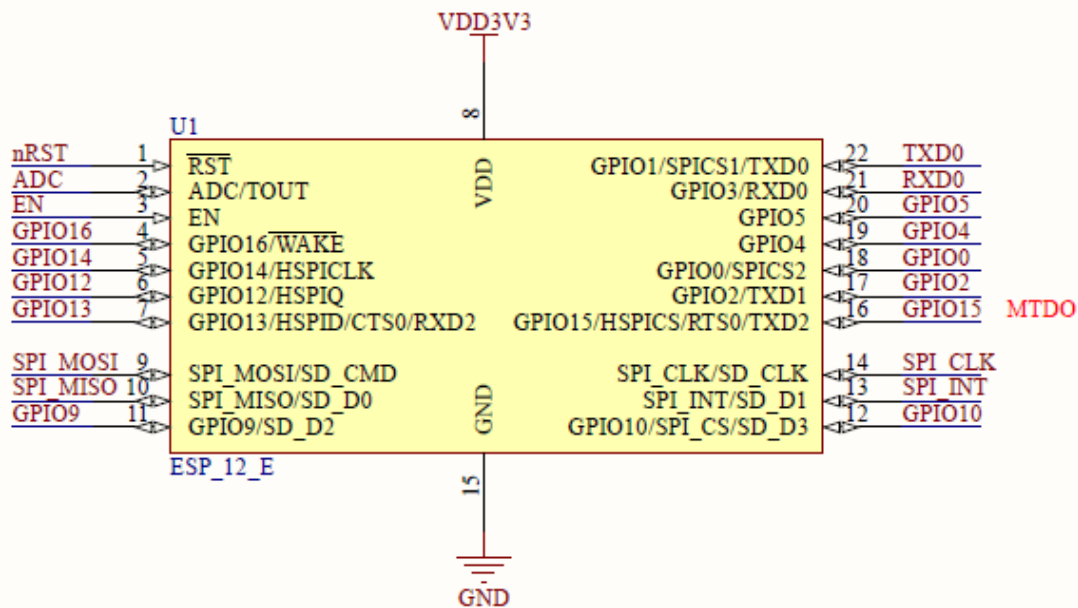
VDD3V3

8

U1

VDD

nRST 1 $\overline{RST}$
ADC 2 ADC/TOUT
EN 3 EN
GPIO16 4 GPIO16/$\overline{WAKE}$
GPIO14 5 GPIO14/HSPICLK
GPIO12 6 GPIO12/HSPIQ
GPIO13 7 GPIO13/HSPID/CTS0/RXD2

SPI_MOSI 9 SPI_MOSI/SD_CMD
SPI_MISO 10 SPI_MISO/SD_D0
GPIO9 11 GPIO9/SD_D2

GPIO1/SPICS1/TXD0 22 TXD0
GPIO3/RXD0 21 RXD0
GPIO5 20 GPIO5
GPIO4 19 GPIO4
GPIO0/SPICS2 18 GPIO0
GPIO2/TXD1 17 GPIO2
GPIO15/HSPICS/RTS0/TXD2 16 GPIO15 MTDO

SPI_CLK/SD_CLK 14 SPI_CLK
SPI_INT/SD_D1 13 SPI_INT
GPIO10/SPI_CS/SD_D3 12 GPIO10

GND

ESP_12_E

15

GND